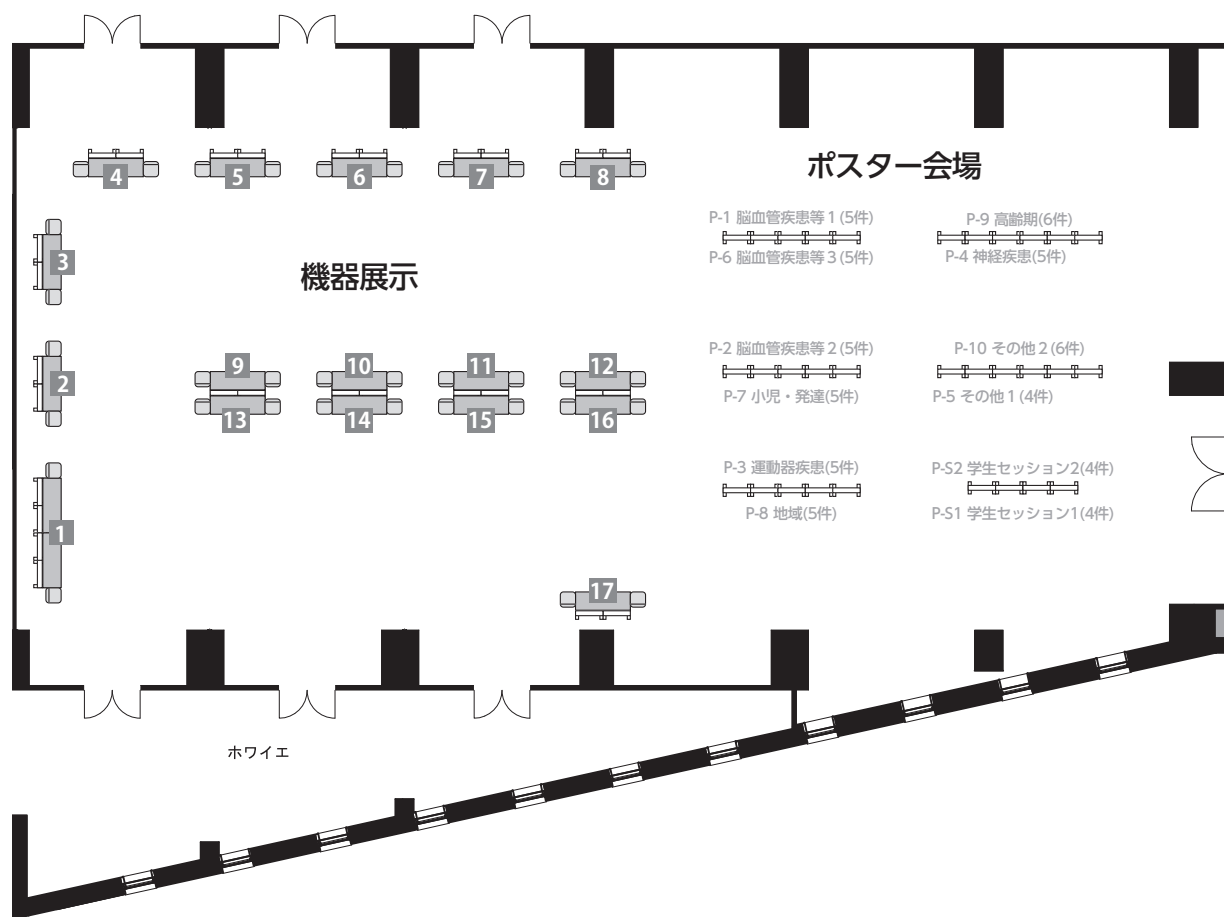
4
5
6
7
8

ポスター会場

3

機器展示

P-1 脳血管疾患等 1 (5件)
P-6 脳血管疾患等 3 (5件)

P-9 高齢期(6件)
P-4 神経疾患(5件)

2

9
10
11
12
13
14
15
16

P-2 脳血管疾患等 2 (5件)
P-7 小児・発達(5件)

P-10 その他 2 (6件)
P-5 その他 1 (4件)

1

P-3 運動器疾患(5件)
P-8 地域(5件)

P-S2 学生セッション2(4件)
P-S1 学生セッション1(4件)

17

ホワイエ